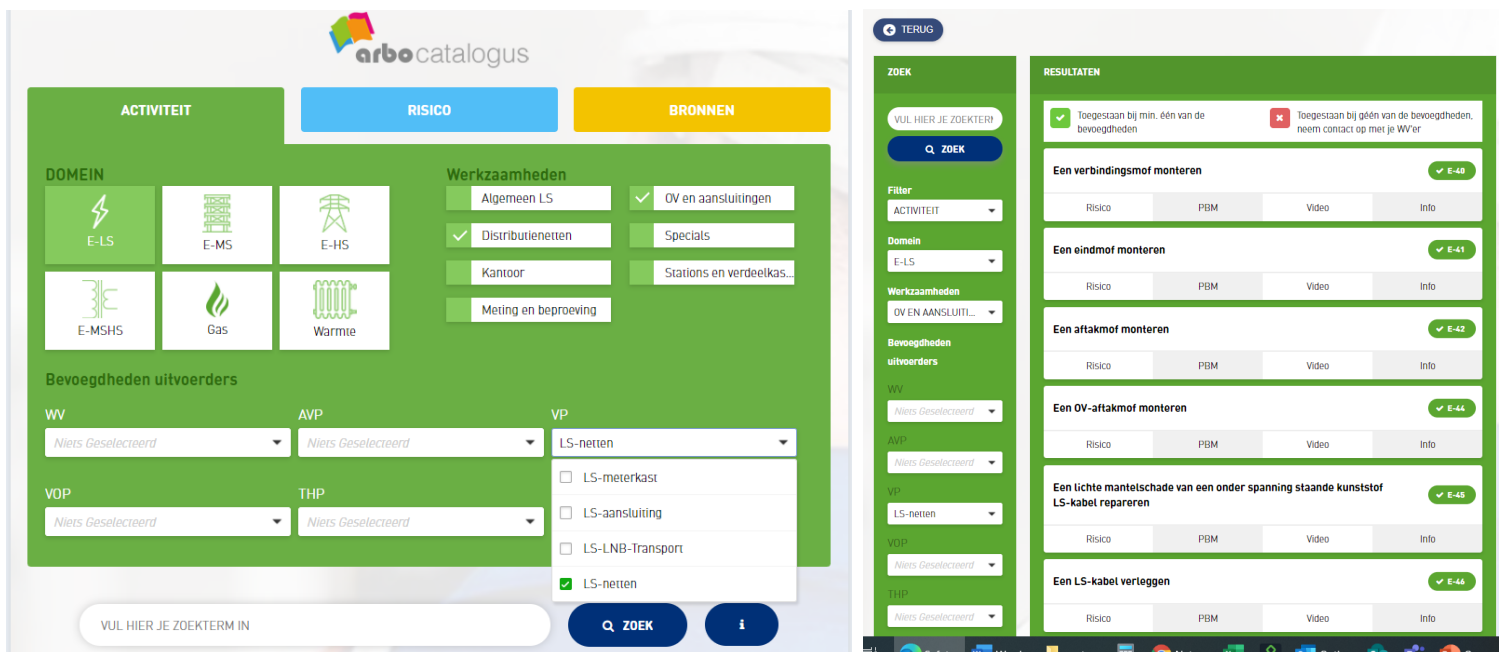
arbocatalogus

ACTIVITEIT
RISICO
BRONNEN

DOMEIN
E-LS
E-MS
E-HS
E-MSHS
Gas
Warmte

Werkzaamheden
Algemeen LS
OV en aansluitingen
Distributienetten
Specials
Kantoor
Stations en verdeelkas...
Meting en beproeving

Bevoegdheden uitvoerders
WV
Niets Geselecteerd
AVP
Niets Geselecteerd
VP
LS-netten
LS-meterkast
LS-aansluiting
LS-LNB-Transport
LS-netten
VOP
Niets Geselecteerd
THP
Niets Geselecteerd

VUL HIER JE ZOEKTERM IN
ZOEK
i

TERUG

ZOEK
VUL HIER JE ZOEKTERM
ZOEK
Filter
ACTIVITEIT
Domein
E-LS
Werkzaamheden
OV EN AANSLUITI...
Bevoegdheden uitvoerders
WV
Niets Geselecteerd
AVP
Niets Geselecteerd
VP
LS-netten
VOP
Niets Geselecteerd
THP
Niets Geselecteerd

RESULTATEN
Toegestaan bij min. één van de bevoegdheden
Toegestaan bij géén van de bevoegdheden, neem contact op met je WV'er

Een verbindingsmof monteren
E-40
Risico PBM Video Info

Een eindmof monteren
E-41
Risico PBM Video Info

Een aftakmof monteren
E-42
Risico PBM Video Info

Een OV-aftakmof monteren
E-44
Risico PBM Video Info

Een lichte mantelschade van een onder spanning staande kunststof LS-kabel repareren
E-45
Risico PBM Video Info

Een LS-kabel verleggen
E-46
Risico PBM Video Info